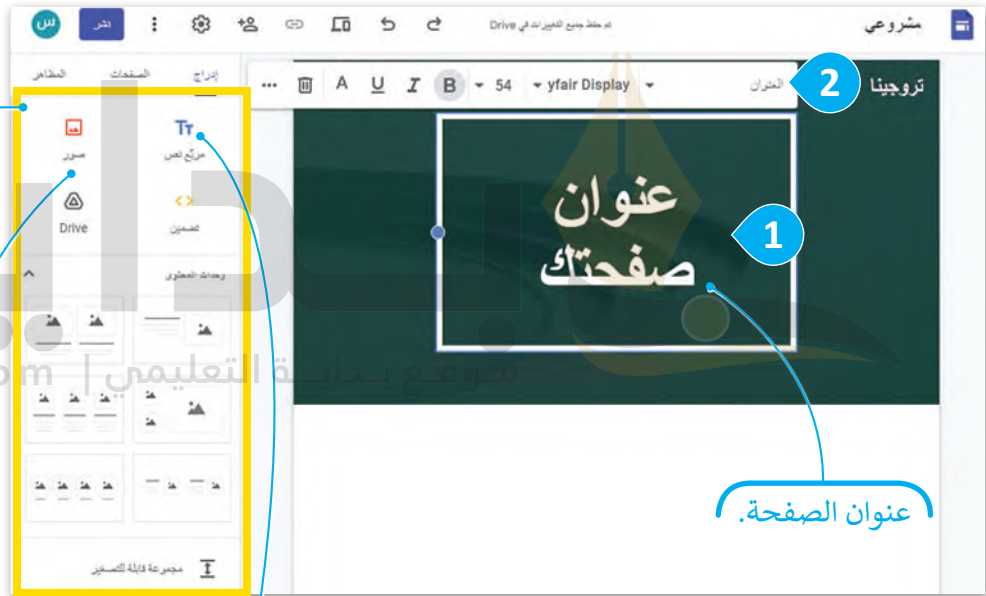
مشروعي

تم حفظ جميع التغييرات في Drive

نشر

س

تروجينا

2

العنوان

yfair Display

54

B

I

U

A

...

إدراج

الصفحات

المظاهر

Tт

مربّع نص

صور

تضمين

Drive

وحدات المحتوى

مجموعة قابلة للتصغير

عنوان صفحتك

1

عنوان الصفحة.

موقع بداية التعليمي